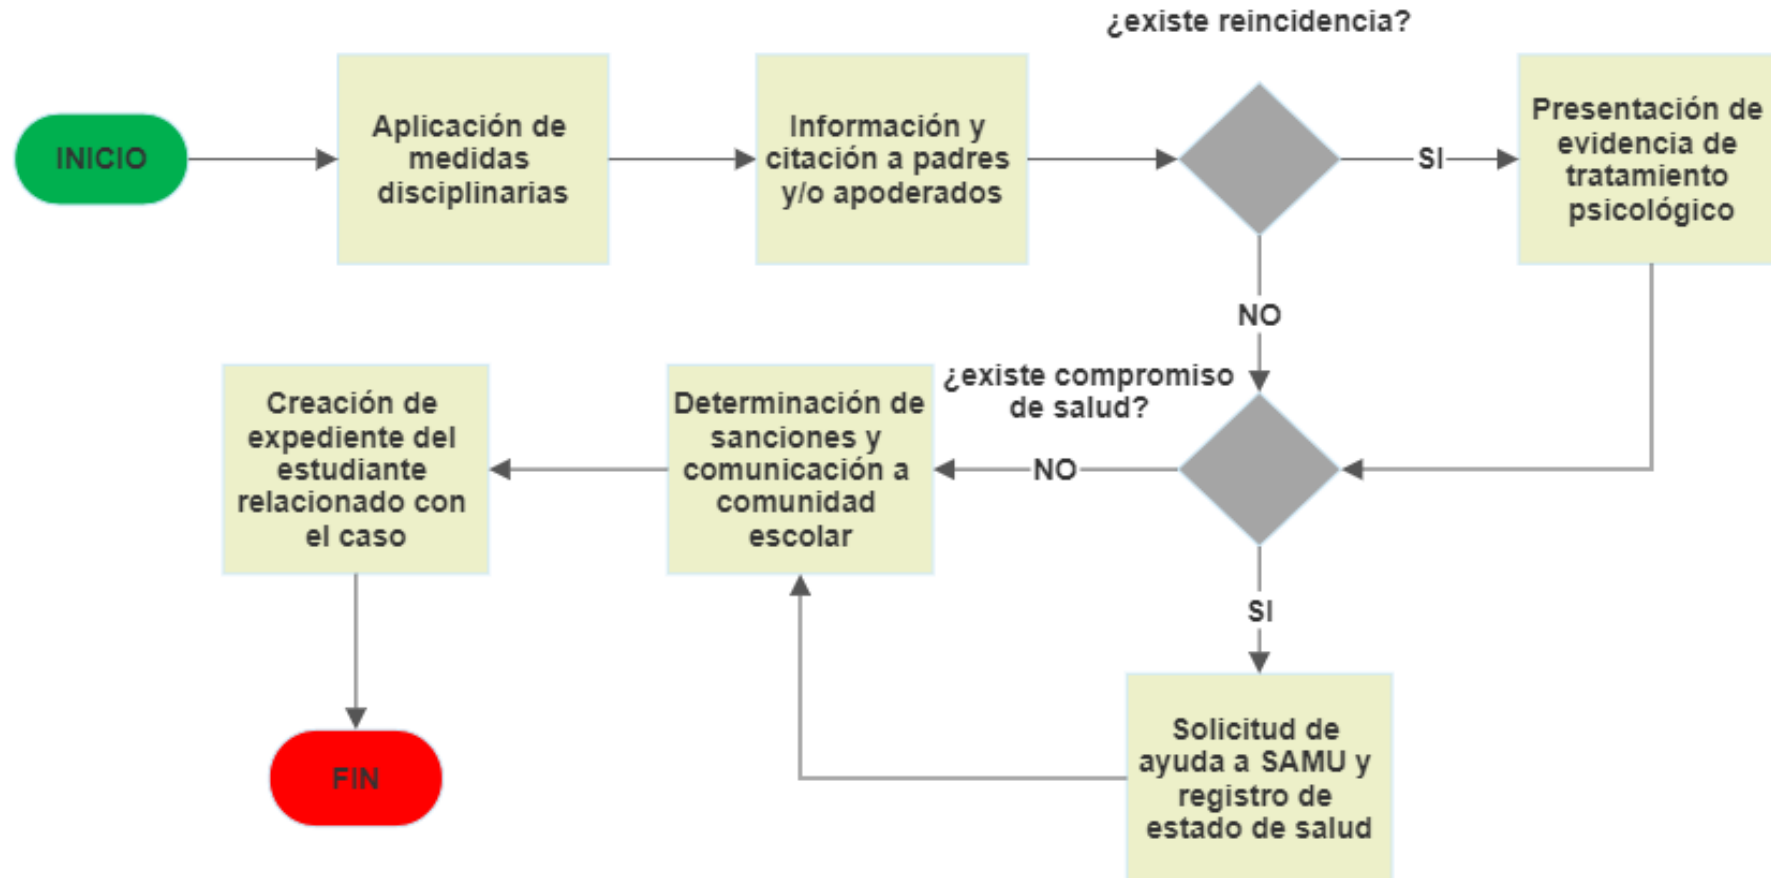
INICIO

Aplicación de medidas disciplinarias

Información y citación a padres y/o apoderados

¿existe reincidencia?

SI

Presentación de evidencia de tratamiento psicológico

NO

¿existe compromiso de salud?

NO

Determinación de sanciones y comunicación a comunidad escolar

Creación de expediente del estudiante relacionado con el caso

SI

Solicitud de ayuda a SAMU y registro de estado de salud

FIN